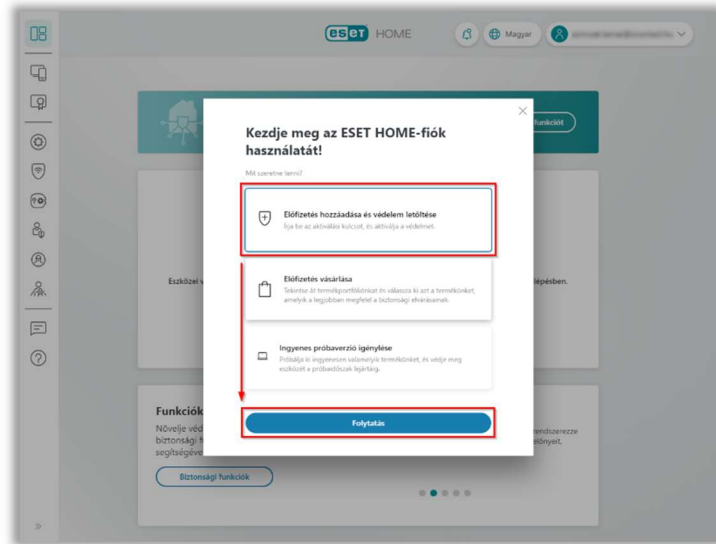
eset HOME

Magyar

funkciót

Kezdje meg az ESET HOME-fiók használatát!

Mit szeretne tenni?

Előfizetés hozzáadása és védelem letöltése
Írja be az aktiválási kulcsot, és aktiválja a védelmet.

Előfizetés vásárlása
Tekintse át termékportfóliónkat és válassza ki azt a terméket, amelyik a legjobban megfelel a biztonsági elvárásainak.

Ingyenes próbaverzió igénylése
Próbálja ki ingyenesen valamelyik termékünket, és védje meg eszközét a próbaidőszak lejártáig.

Folytatás

Eszközei v

lépésben.

Funkciók
Növelje véd
biztonsági f
segítségév

rendszerezze
előnyeit.

Biztonsági funkciók

»